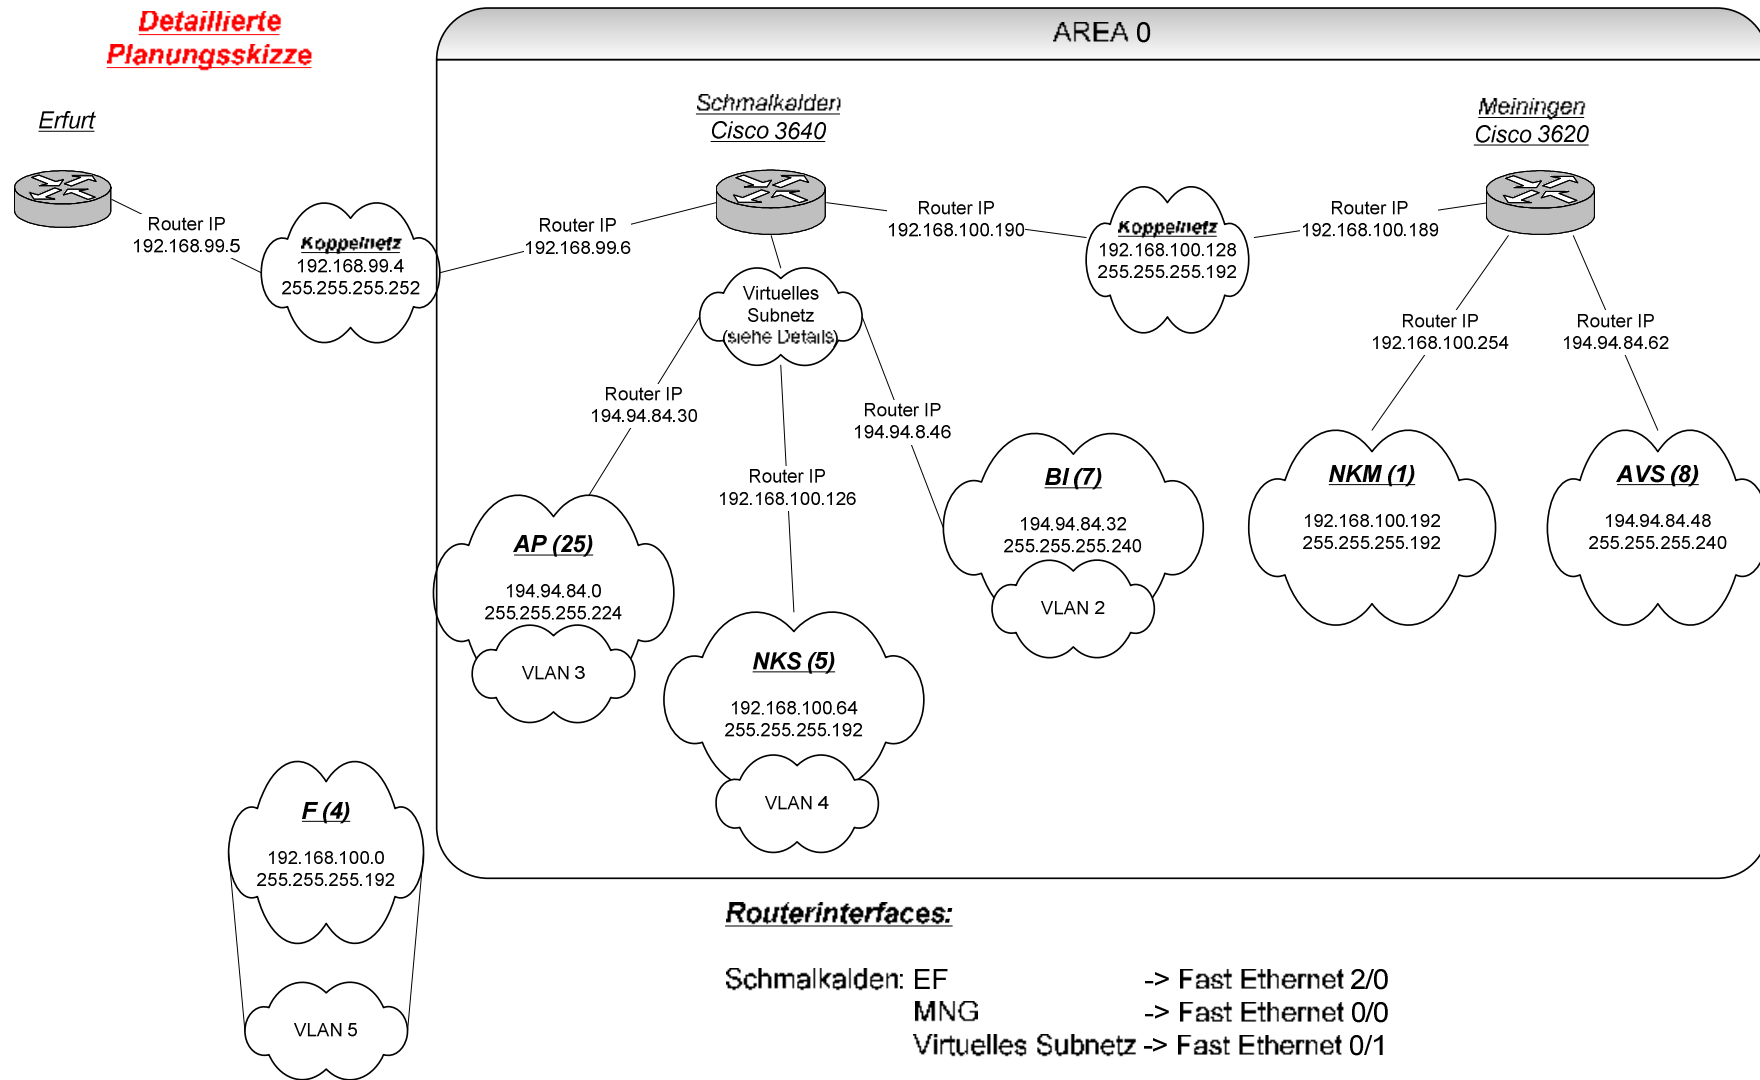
Detaillierte Planungsskizze

Erfurt

Router IP
192.168.99.5

Koppelnetz
192.168.99.4
255.255.255.252

AREA 0

Schmalkalden
Cisco 3640

Router IP
192.168.99.6

Router IP
192.168.100.190

Koppelnetz
192.168.100.128
255.255.255.192

Router IP
192.168.100.189

Meiningen
Cisco 3620

Virtuelles Subnetz (siehe Details)

Router IP
194.94.84.30

Router IP
192.168.100.126

Router IP
194.94.8.46

Router IP
192.168.100.254

Router IP
194.94.84.62

AP (25)
194.94.84.0
255.255.255.224
VLAN 3

NKS (5)
192.168.100.64
255.255.255.192
VLAN 4

BI (7)
194.94.84.32
255.255.255.240
VLAN 2

NKM (1)
192.168.100.192
255.255.255.192

AVS (8)
194.94.84.48
255.255.255.240

F (4)
192.168.100.0
255.255.255.192
VLAN 5

Routerinterfaces:

Schmalkalden: EF -> Fast Ethernet 2/0
MNG -> Fast Ethernet 0/0
Virtuelles Subnetz -> Fast Ethernet 0/1